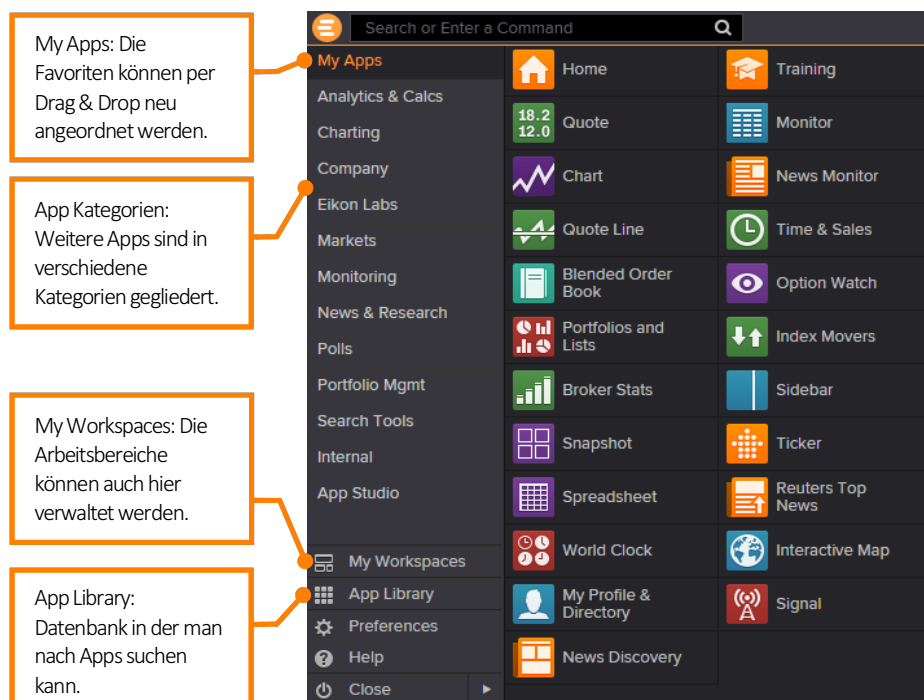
My Apps: Die Favoriten können per Drag & Drop neu angeordnet werden.

App Kategorien: Weitere Apps sind in verschiedene Kategorien gegliedert.

My Workspaces: Die Arbeitsbereiche können auch hier verwaltet werden.

App Library: Datenbank in der man nach Apps suchen kann.

Search or Enter a Command

My Apps
Analytics & Calcs
Charting
Company
Eikon Labs
Markets
Monitoring
News & Research
Polls
Portfolio Mgmt
Search Tools
Internal
App Studio

My Workspaces
App Library
Preferences
Help
Close

Home
Quote
18.2
12.0
Chart
Quote Line
Blended Order Book
Portfolios and Lists
Broker Stats
Snapshot
Spreadsheet
World Clock
My Profile & Directory
News Discovery

Training
Monitor
News Monitor
Time & Sales
Option Watch
Index Movers
Sidebar
Ticker
Reuters Top News
Interactive Map
Signal